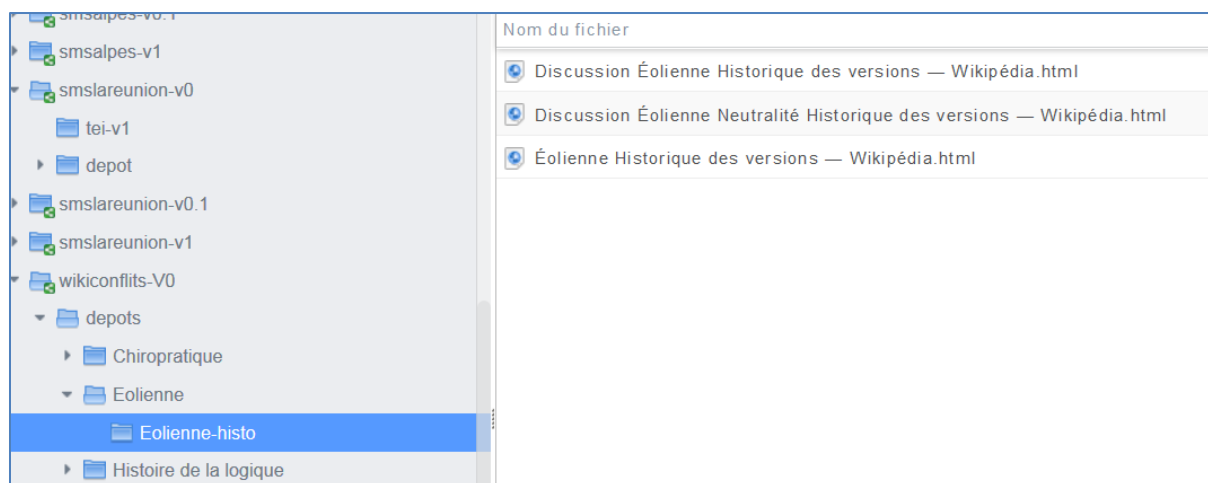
smsalpes-v0.1
smsalpes-v1
smslareunion-v0
tei-v1
depot
smslareunion-v0.1
smslareunion-v1
wikiconflits-V0
depots
Chiropratique
Eolienne
Eolienne-histo
Histoire de la logique

Nom du fichier
Discussion Éolienne Historique des versions — Wikipédia.html
Discussion Éolienne Neutralité Historique des versions — Wikipédia.html
Éolienne Historique des versions — Wikipédia.html